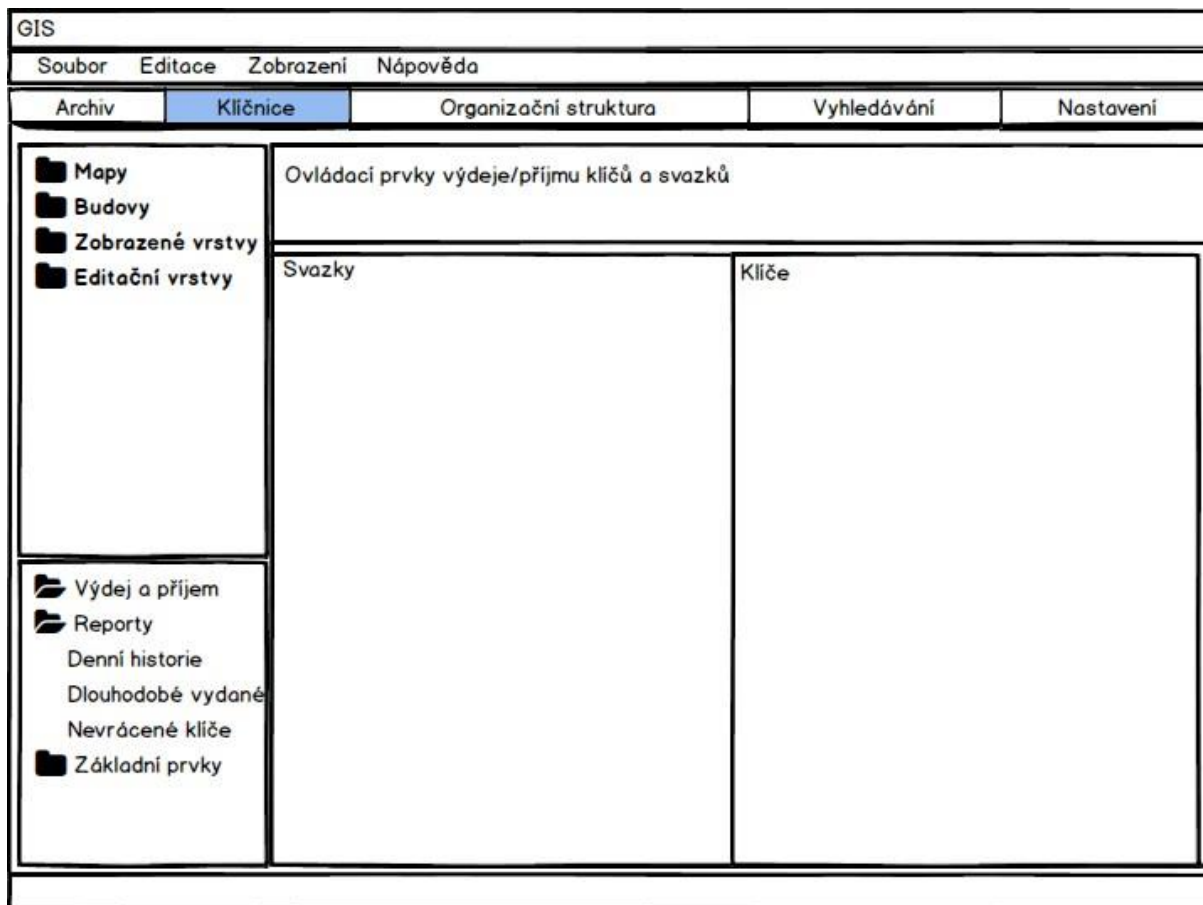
GIS

Soubor Editace Zobrazení Nápověda

Archiv Klíčnice Organizační struktura Vyhledávání Nastavení

Mapy
Budovy
Zobrazené vrstvy
Editační vrstvy

Ovládací prvky výdeje/příjmu klíčů a svazků

Svazky

Klíče

Výdej a příjem
Reporty
Denní historie
Dlouhodobé vydané
Nevrácené klíče
Základní prvky